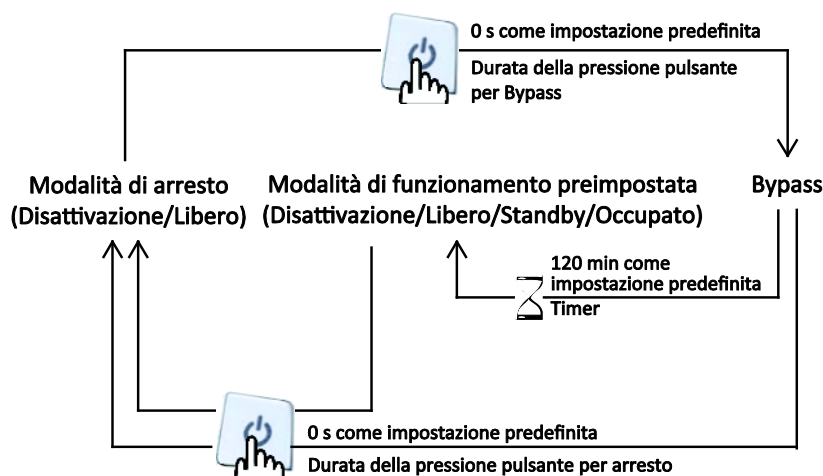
0 s come impostazione predefinita

Durata della pressione pulsante per Bypass

Modalità di arresto (Disattivazione/Libero)

Modalità di funzionamento preimpostata (Disattivazione/Libero/Standby/Occupato)

Bypass

120 min come impostazione predefinita

Timer

0 s come impostazione predefinita

Durata della pressione pulsante per arresto